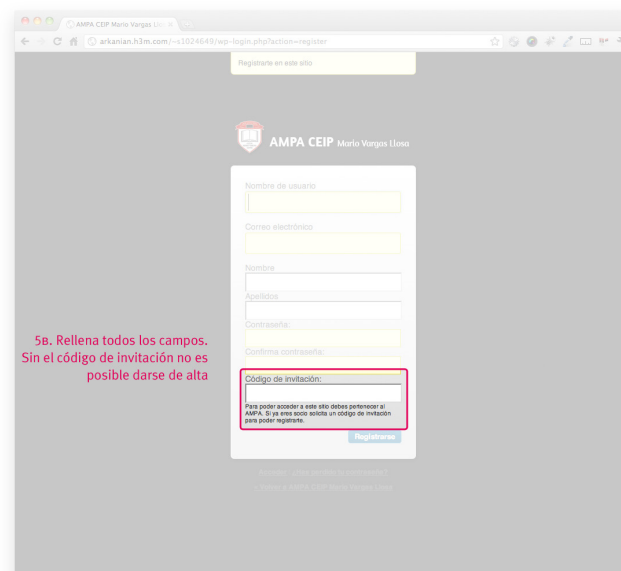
AMPA CEIP Mario Vargas Llo ×

arkanian.h3m.com/~s1024649/wp-login.php?action=register

Registrarte en este sitio

AMPA CEIP Mario Vargas Llosa

Nombre de usuario

Correo electrónico

Nombre

Apellidos

Contraseña:

Confirma contraseña:

5B. Rellena todos los campos. Sin el código de invitación no es posible darse de alta

Código de invitación:

Para poder acceder a este sitio debes pertenecer al AMPA. Si ya eres socio solicita un código de invitación para poder registrarte.

Registrarse

Acceder | ¿Has olvidado tu contraseña?

← Volver a AMPA CEIP Mario Vargas Llosa